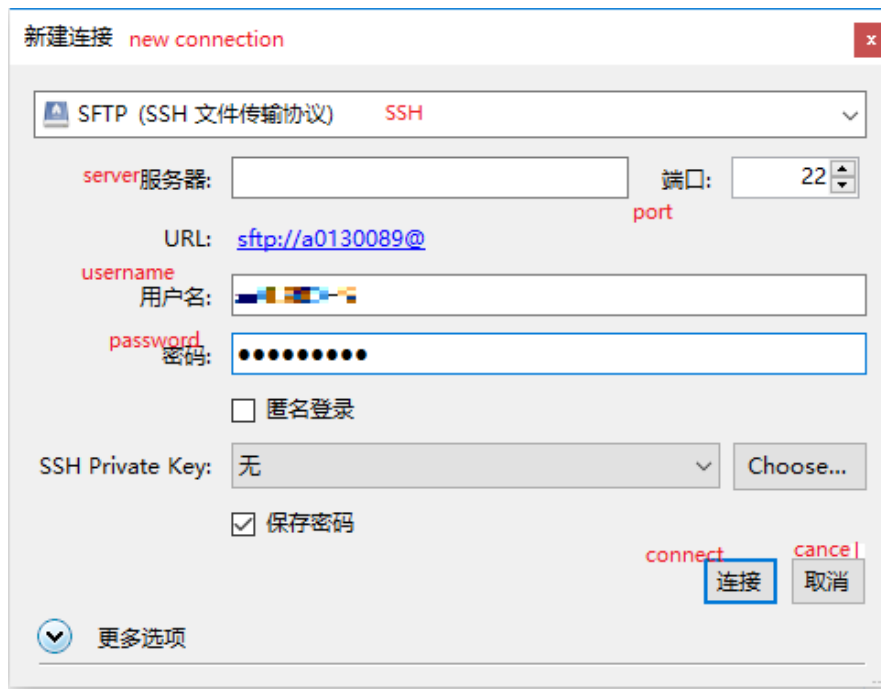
新建连接 new connection

SFTP (SSH 文件传输协议) SSH

server服务器:

端口: 22

port

URL: sftp://a0130089@

username
用户名: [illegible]

password
密码: ●●●●●●●●●●

匿名登录

SSH Private Key: 无

Choose...

保存密码

connect cancel

连接 取消

更多选项